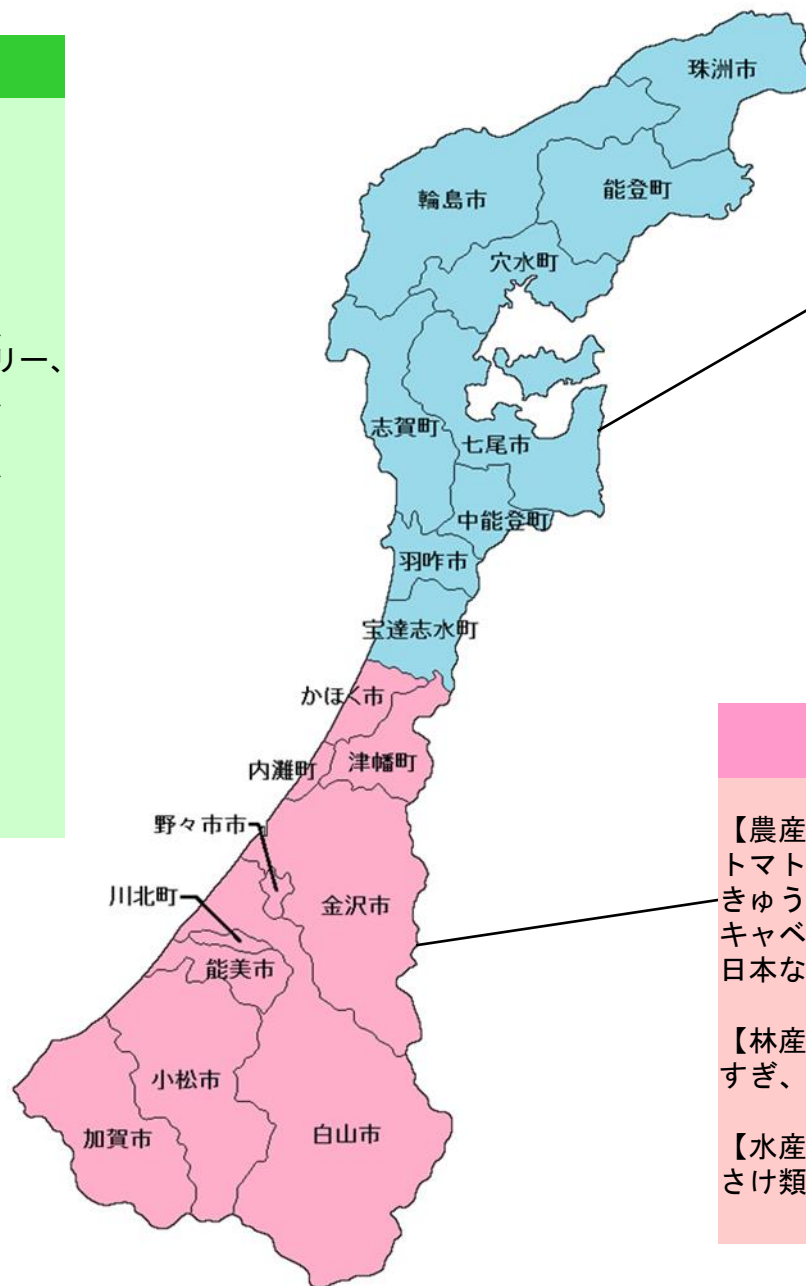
リー、

珠洲市
輪島市
能登町
穴水町
志賀町
七尾市
中能登町
羽咋市
宝達志水町
かほく市
内灘町
津幡町
野々市市
川北町
金沢市
能美市
小松市
加賀市
白山市

【農産
トマト
きゅう
キャベ
日本な

【林産
すぎ、

【水産
さけ類